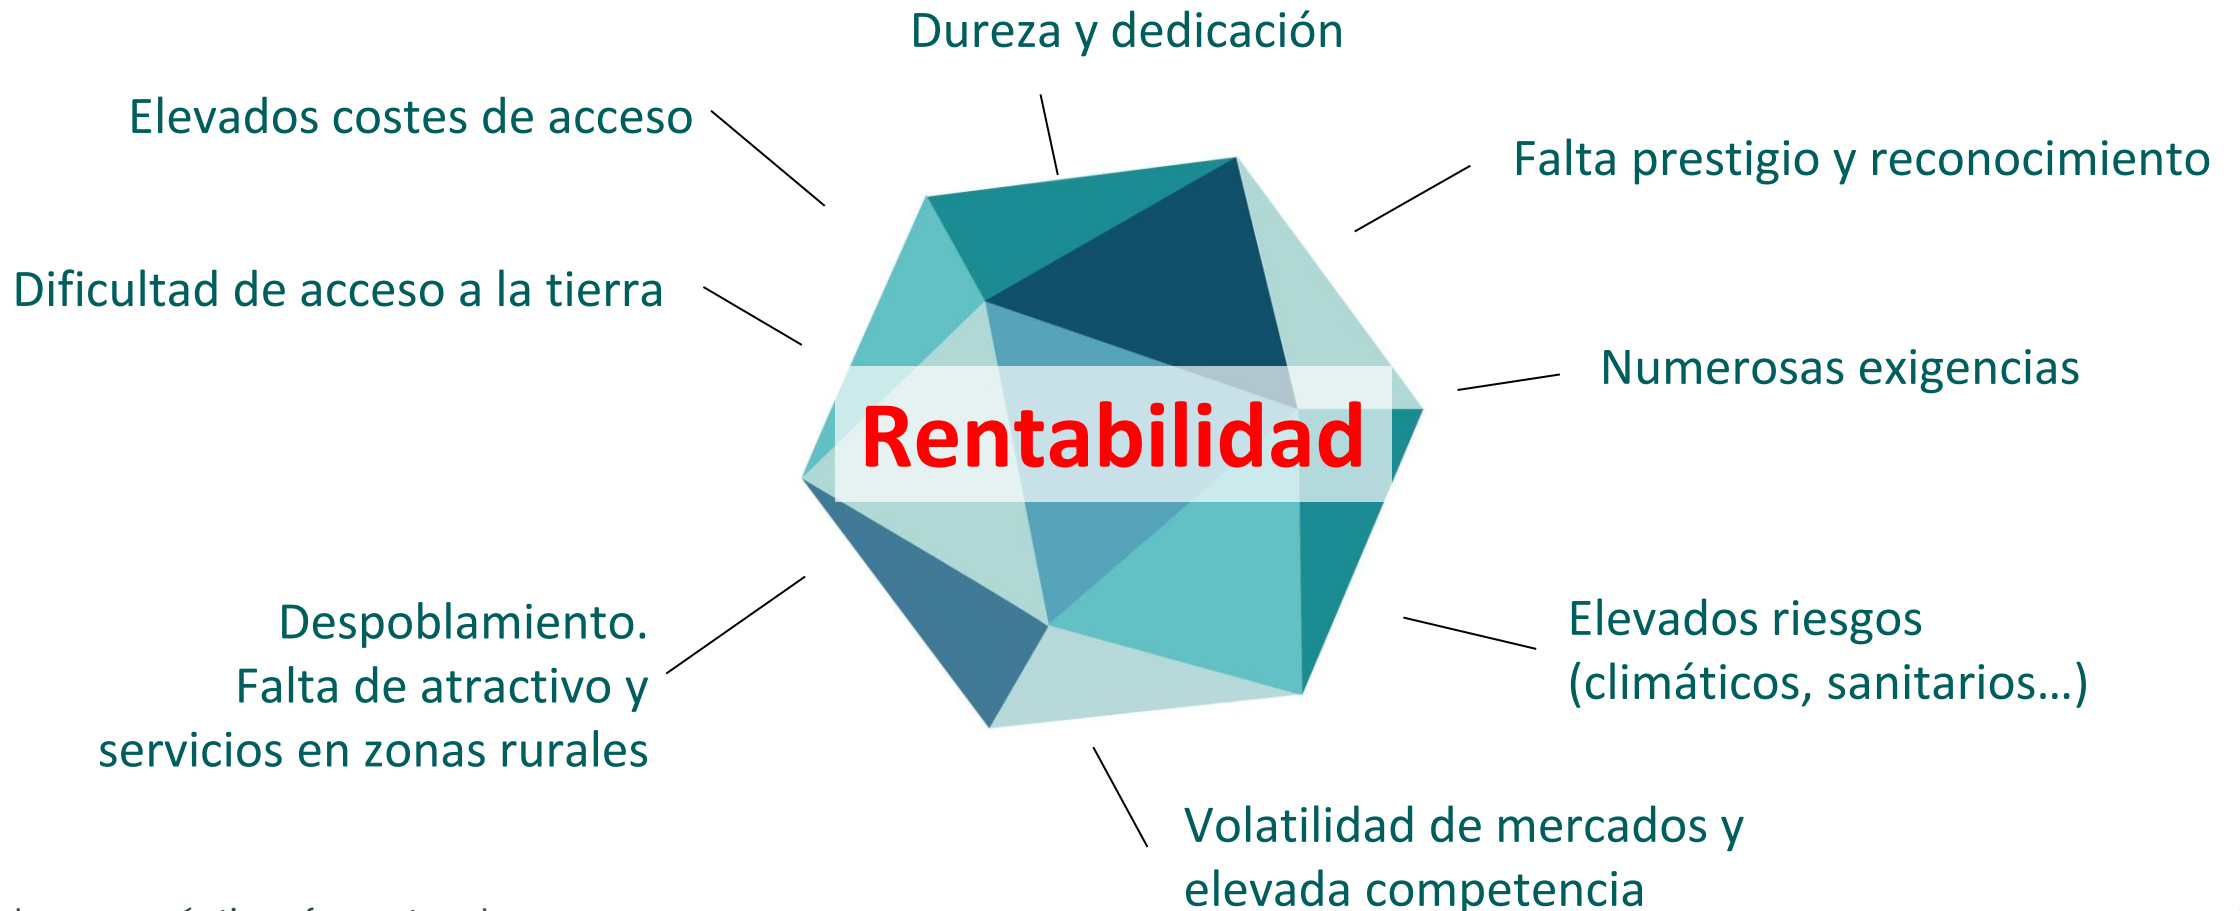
Dureza y dedicación

Elevados costes de acceso

Falta prestigio y reconocimiento

Dificultad de acceso a la tierra

Numerosas exigencias

Rentabilidad

Despoblamiento. Falta de atractivo y servicios en zonas rurales

Elevados riesgos (climáticos, sanitarios…)

Volatilidad de mercados y elevada competencia

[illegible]